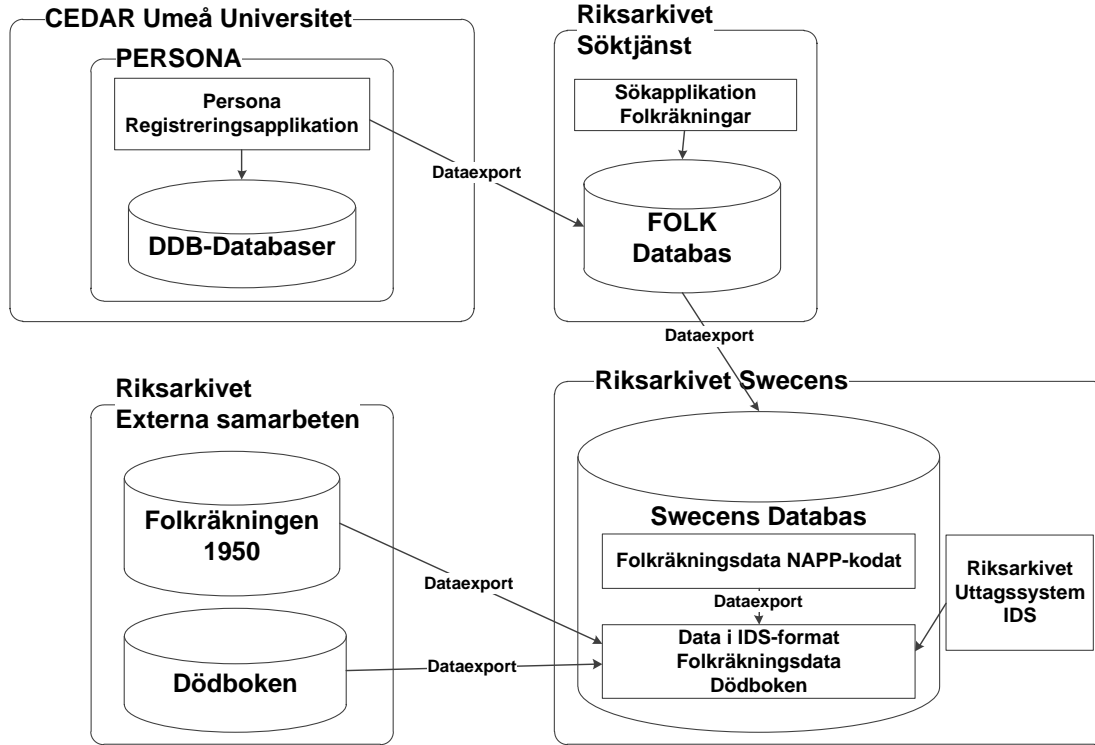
CEDAR Umeå Universitet

PERSONA

Persona Registreringsapplikation

DDB-Databaser

Dataexport

Riksarkivet Söktjänst

Sökapplikation Folkräkningar

FOLK Databas

Dataexport

Riksarkivet Externa samarbeten

Folkräkningen 1950

Dataexport

Dödboken

Dataexport

Riksarkivet Swecens

Swecens Databas

Folkräkningsdata NAPP-kodat

Dataexport

Data i IDS-format Folkräkningsdata Dödboken

Riksarkivet Uttagssystem IDS